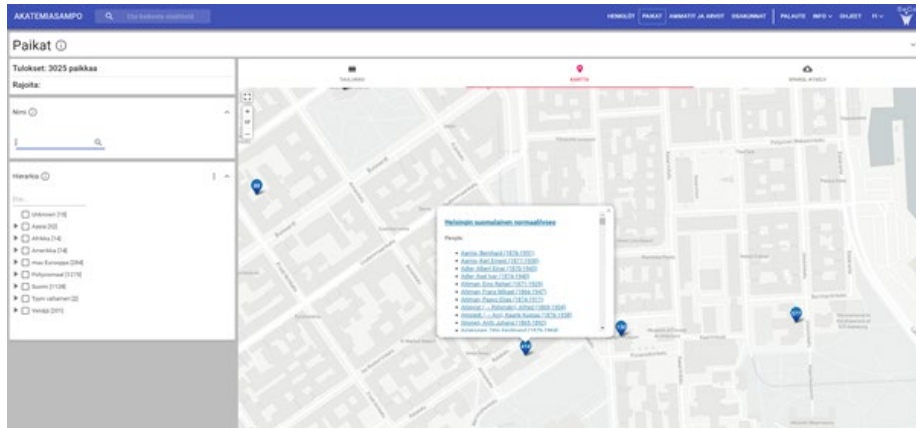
AKATEMIASAMPO
Hae kaikesta sisällöstä
HENKILÖT PAIKAT AMMATIT JA ARVOT OSAKUNNAT PALAUTE INFO ∨ OHJEET FI ∨

Paikat ⓘ

Tulokset: 3025 paikkaa
Rajoita:

TAULUKKO KARTTA SPARQL-KYSELY

Nimi ⓘ

Hierarkia ⓘ

Etsi...
Unknown [15]
Aasia [32]
Afrikka [14]
Amerikka [14]
Itsen Eurooppa [284]
Pohjoismaat [1219]
Suomi [1128]
Tyyni valtameri [2]
Venäjä [331]

Helsingin suomalainen normaalilyseo

People:

Aarnio, Bernhard (1876-1951)
Aarnio, Karl Emeel (1877-1938)
Adler, Albert Einar (1875-1940)
Adler, Axel Ivar (1874-1949)
Ahlman, Emo Rafael (1871-1929)
Ahlman, Frans Mikael (1866-1947)
Ahlman, Paavo Elias (1874-1911)
Ahlman / — Rikhard / Alfred (1868-1954)
Ahlstedt, / — Arvi Aaarik Kustaa (1876-1958)
Ahonen, Antti Juhana (1865-1892)
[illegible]